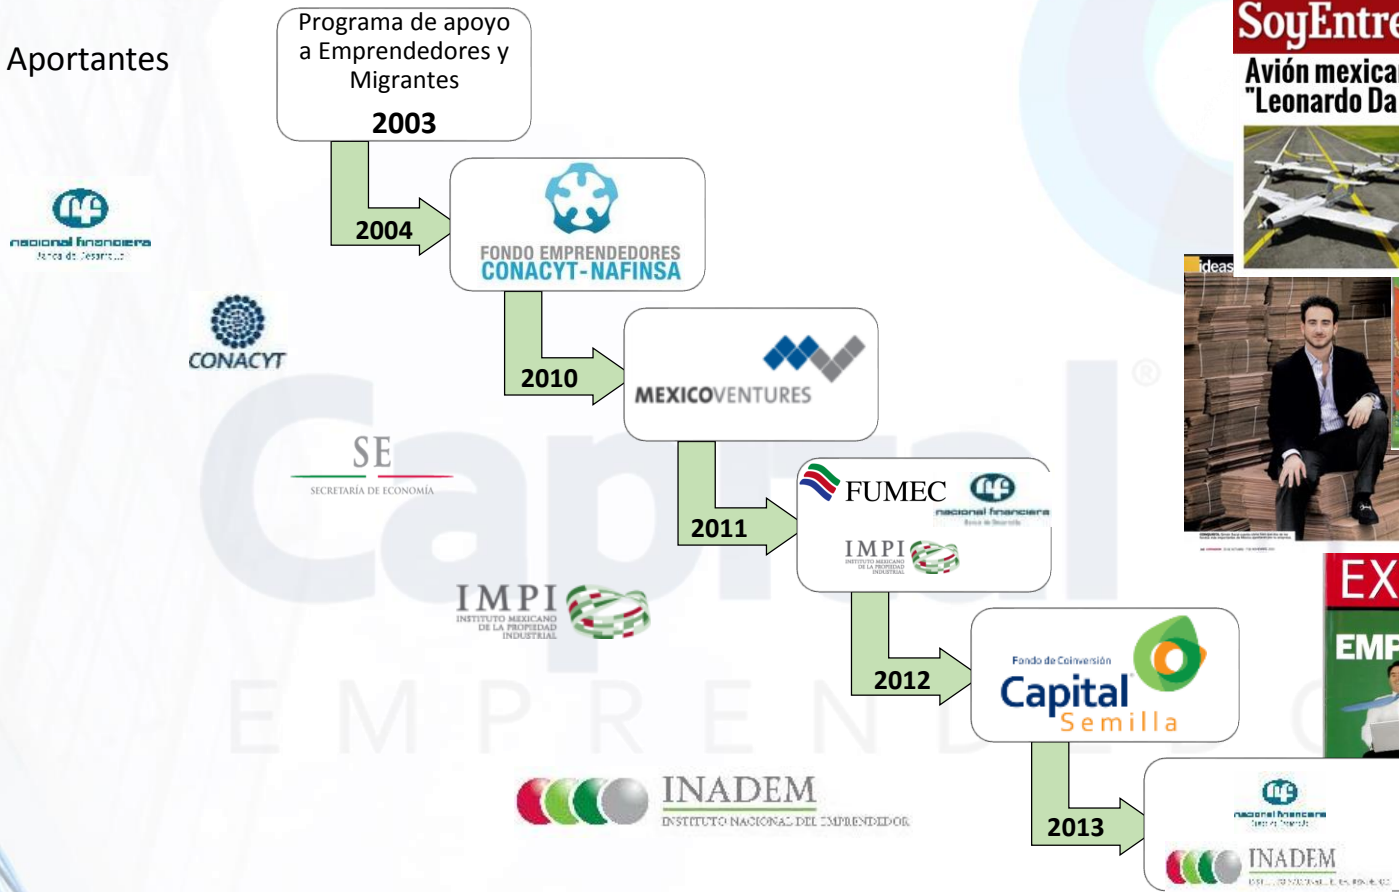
Aportantes

Programa de apoyo a Emprendedores y Migrantes
2003

2004

FONDO EMPRENDEDORES
CONACYT-NAFINSA

2010

MEXICOVENTURES

2011

FUMEC
nacional financiera
Banco de Desarrollo
IMPI
INSTITUTO MEXICANO DE LA PROPIEDAD INDUSTRIAL

2012

Fondo de Coinversión
Capital
Semilla

2013

nacional financiera
Banco de Desarrollo
INADEM
INSTITUTO NACIONAL DEL EMPRENDEDOR

nacional financiera
Banco de Desarrollo

CONACYT

SE
SECRETARÍA DE ECONOMÍA

IMPI
INSTITUTO MEXICANO DE LA PROPIEDAD INDUSTRIAL

INADEM
INSTITUTO NACIONAL DEL EMPRENDEDOR

Capital
EMPRENDE

SoyEntre
Avión mexica
"Leonardo Da

ideas

EX
EMP